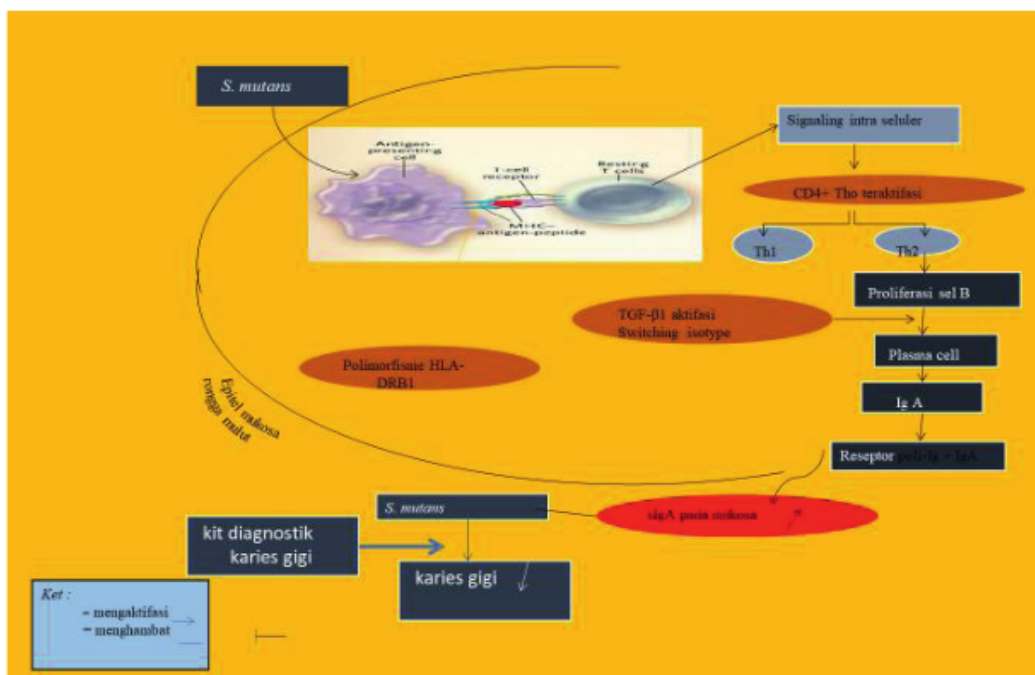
S. mutans

Antigen-presenting cell

T-cell receptor

Resting T cells

MHC-antigen-peptide

Signaling intra seluler

CD4+ Tho teraktifasi

Th1

Th2

Proliferasi sel B

TGF-β1 aktifasi Switching isotype

Plasma cell

Polimorfisme HLA-DRB1

Ig A

Epitel mukosa rongga mulut

Reseptor poli-Ig + IgA

S. mutans

sIgA pada mukosa

kit diagnostik karies gigi

karies gigi

Ket :
= mengaktifasi
= menghambat